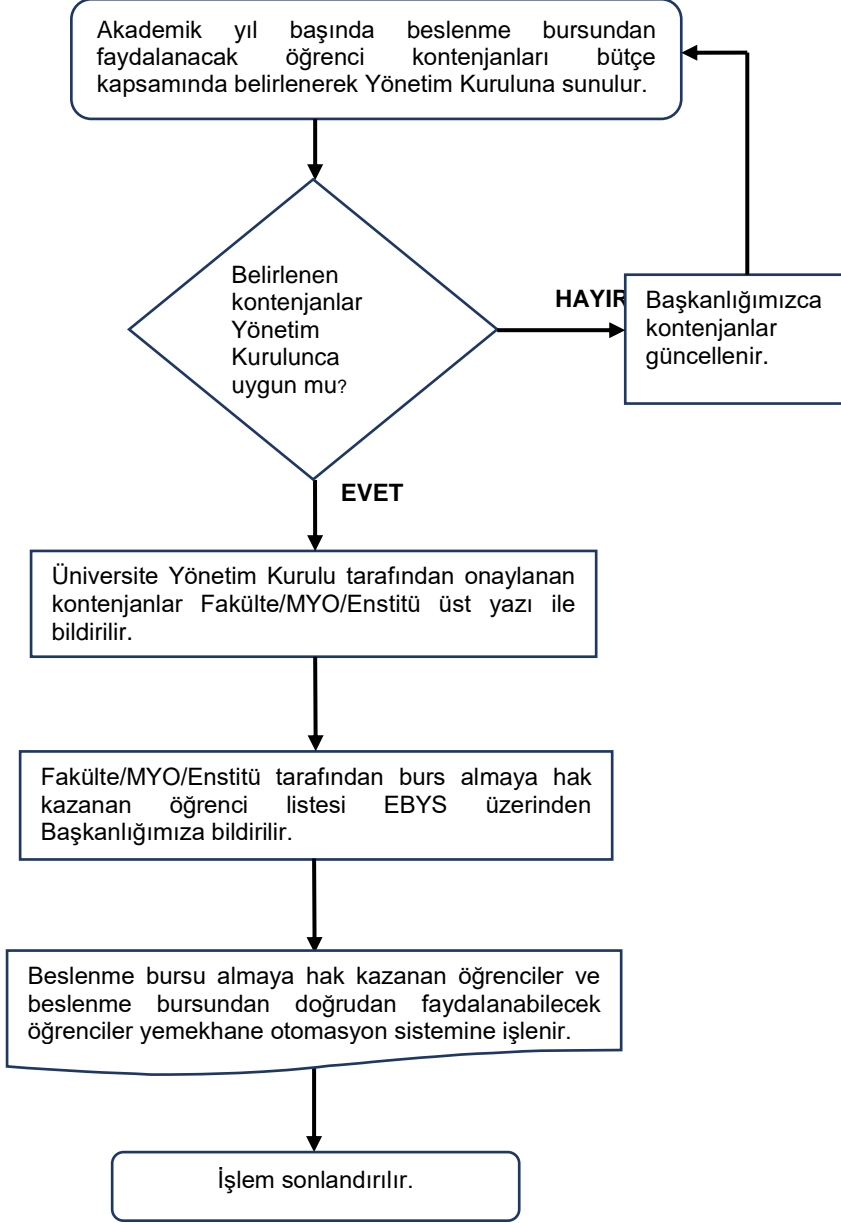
Akademik yıl başında beslenme bursundan faydalanacak öğrenci kontenjanları bütçe kapsamında belirlenerek Yönetim Kuruluna sunulur.

Belirlenen kontenjanlar Yönetim Kurulunca uygun mu?

HAYIR

Başkanlığımızca kontenjanlar güncellenir.

EVET

Üniversite Yönetim Kurulu tarafından onaylanan kontenjanlar Fakülte/MYO/Enstitü üst yazı ile bildirilir.

Fakülte/MYO/Enstitü tarafından burs almaya hak kazanan öğrenci listesi EBYS üzerinden Başkanlığımıza bildirilir.

Beslenme bursu almaya hak kazanan öğrenciler ve beslenme bursundan doğrudan faydalanabilecek öğrenciler yemekhane otomasyon sistemine işlenir.

İşlem sonlandırılır.